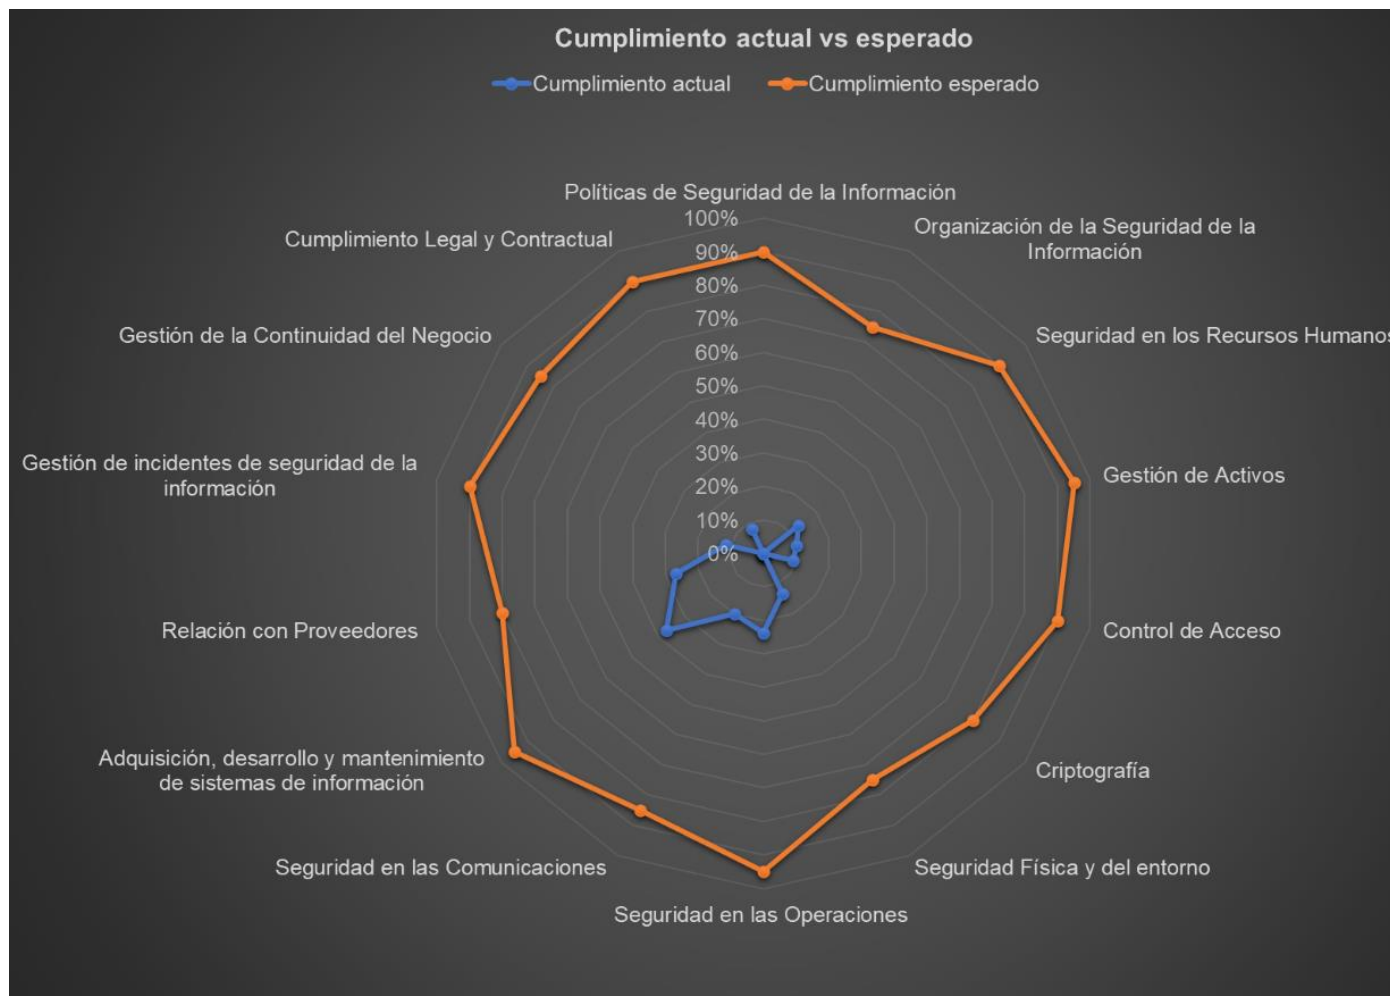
Cumplimiento actual vs esperado

Cumplimiento actual
Cumplimiento esperado

Políticas de Seguridad de la Información
100%
90%
80%
70%
60%
50%
40%
30%
20%
10%
0%

Organización de la Seguridad de la Información

Seguridad en los Recursos Humanos

Gestión de Activos

Control de Acceso

Criptografía

Seguridad Física y del entorno

Seguridad en las Operaciones

Seguridad en las Comunicaciones

Adquisición, desarrollo y mantenimiento de sistemas de información

Relación con Proveedores

Gestión de incidentes de seguridad de la información

Gestión de la Continuidad del Negocio

Cumplimiento Legal y Contractual